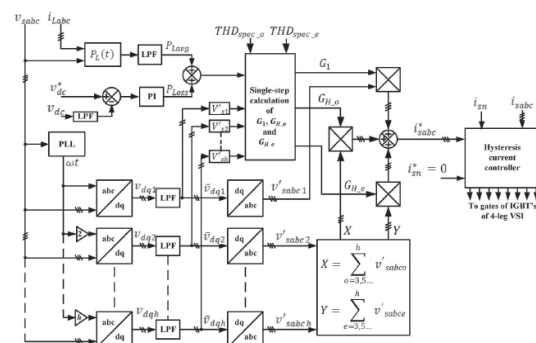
$v_{sabc}$ $i_{Labc}$

$P_L(t)$ LPF $P_{Lavg}$

$THD_{spec\_o}$ $THD_{spec\_e}$

$v_{dc}^*$

$v_{dc}$ LPF PI $P_{Loss}$

Single-step calculation of $G_1$, $G_{H\_o}$ and $G_{H\_e}$

$G_1$

$G_{H\_o}$

$V'_{s1}$

$V'_{s2}$

$V'_{sh}$

$i_{sn}$ $i_{sabc}$

$i_{sabc}^*$

$i_{sn}^* = 0$

Hysteresis current controller

To gates of IGBT's of 4-leg VSI

PLL

$\omega t$

abc dq $v_{dq1}$ LPF $\bar{v}_{dq1}$ dq abc $v'_{sabc\,1}$

2

abc dq $v_{dq2}$ LPF $\bar{v}_{dq2}$ dq abc $v'_{sabc\,2}$

h

abc dq $v_{dqh}$ LPF $\bar{v}_{dqh}$ dq abc $v'_{sabc\,h}$

$G_{H\_e}$

$X$ $Y$

$X = \sum_{o=3,5...}^{h} v'_{sabco}$

$Y = \sum_{e=3,5...}^{h} v'_{sabce}$